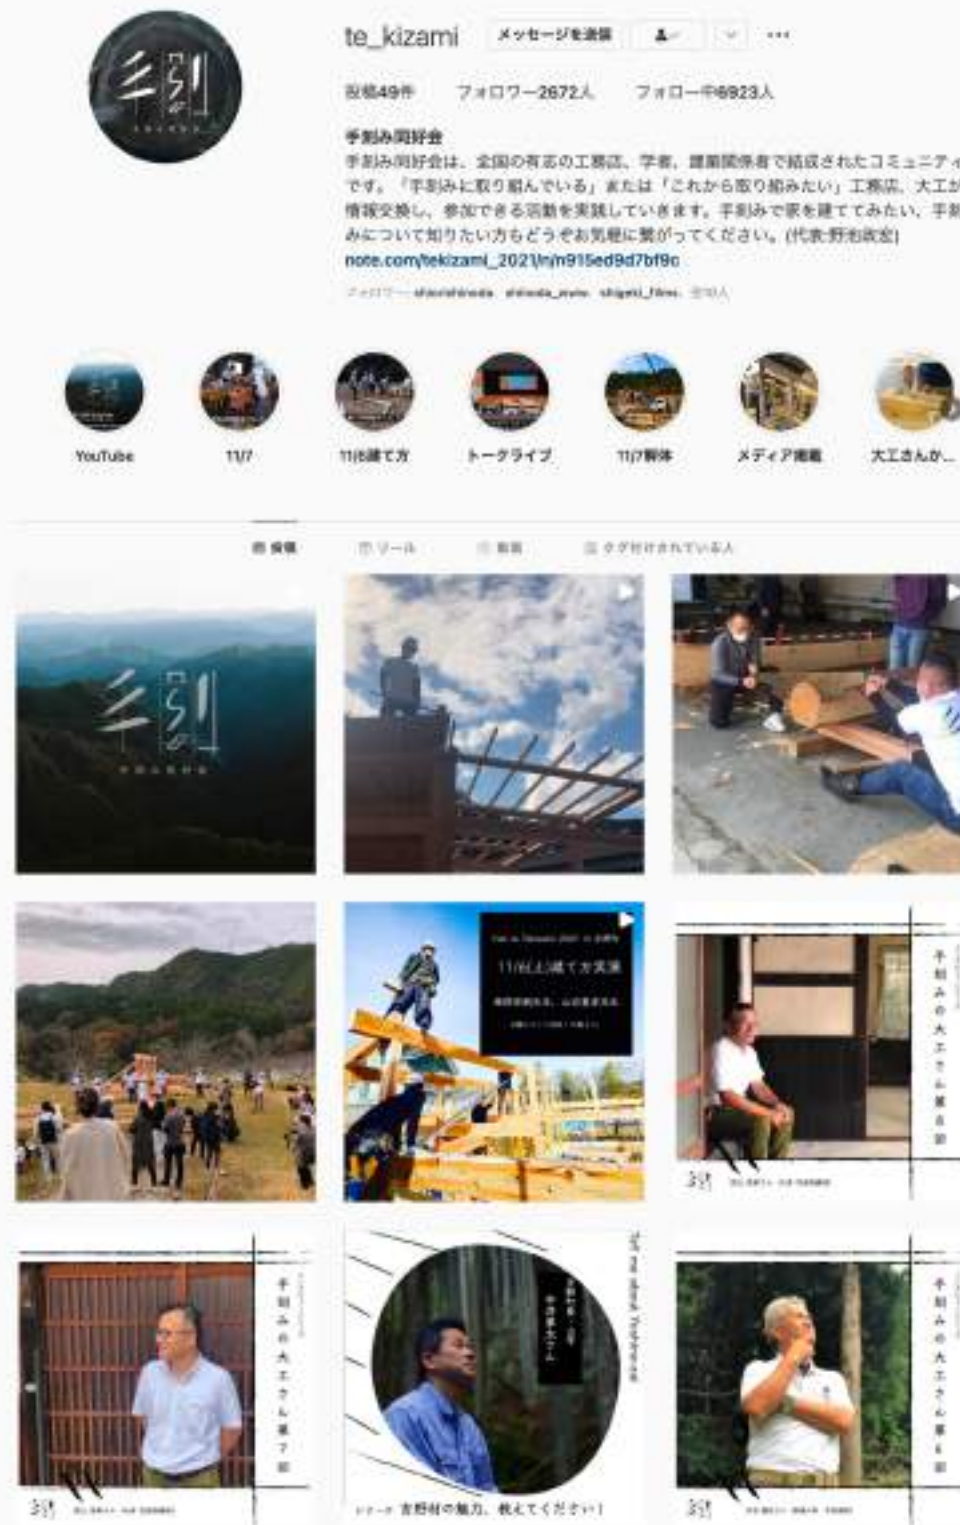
te_kizami
メッセージを送信

投稿49件 フォロワー2672人 フォロー中6923人

手刻み同好会
手刻み同好会は、全国の有志の工務店、学者、建築関係者で結成されたコミュニティです。「手刻みに取り組んでいる」または「これから取り組みたい」工務店、大工が情報交換し、参加できる活動を実践していきます。手刻みで家を建ててみたい、手刻みについて知りたい方もどうぞお気軽に繋がってください。(代表:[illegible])
note.com/tekizami_2021/n/n915ed9d7bf9c
フォロワー: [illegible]

YouTube
11/7
11/6建て方
トークライブ
11/7解体
メディア掲載
大工さんか...

投稿
リール
動画
タグ付けされている人

手刻
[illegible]

11/6(土)建て方実演
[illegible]

手刻みの大工さん第8回
手刻

手刻みの大工さん第7回
手刻

吉野杉の魅力、教えてください!

手刻みの大工さん第6回
手刻